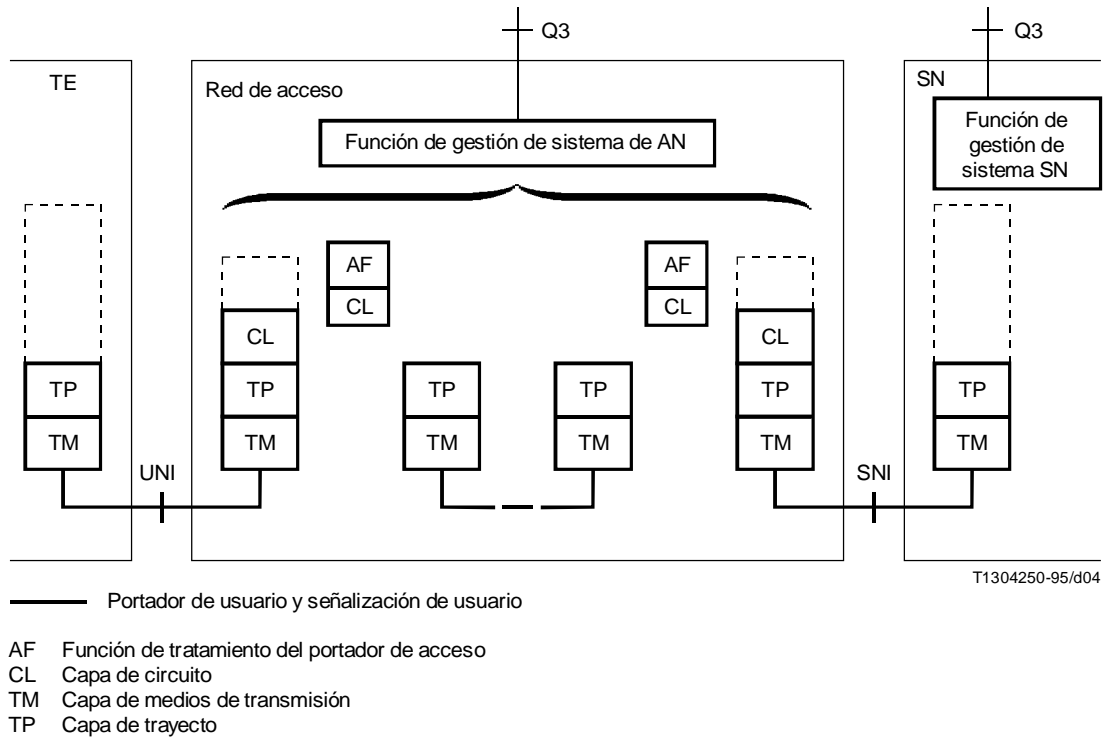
Q3

Q3

TE

Red de acceso

SN

Función de gestión de sistema de AN

Función de gestión de sistema SN

AF
CL

AF
CL

CL
TP
TM

TP
TM

TP
TM

TP
TM

CL
TP
TM

TP
TM

UNI

SNI

T1304250-95/d04

Portador de usuario y señalización de usuario

AF Función de tratamiento del portador de acceso
CL Capa de circuito
TM Capa de medios de transmisión
TP Capa de trayecto